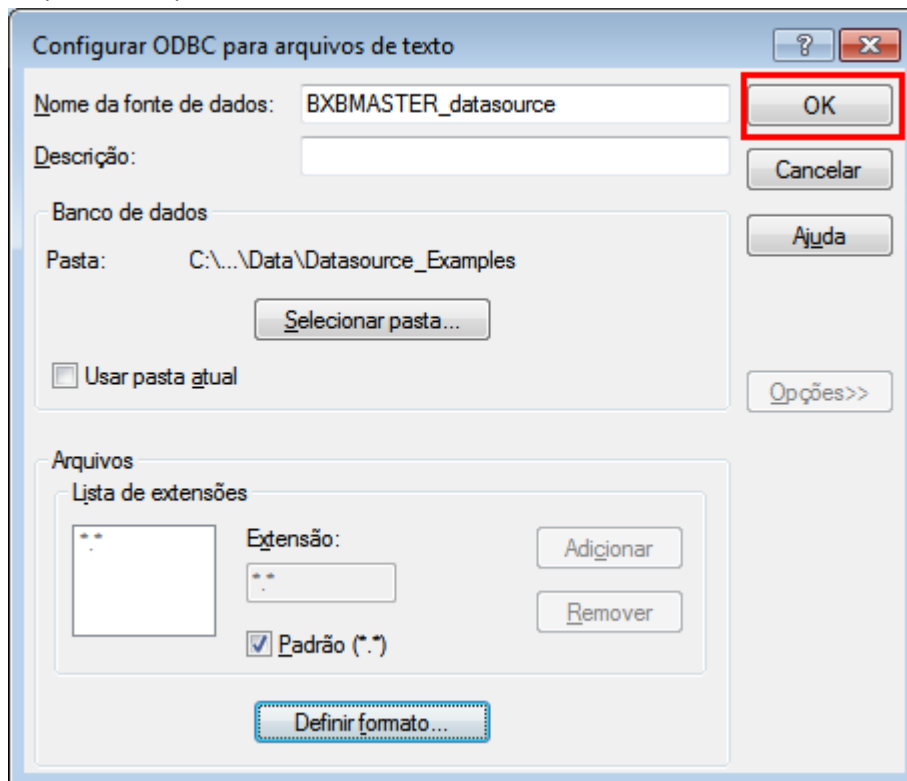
Configurar ODBC para arquivos de texto

?

Nome da fonte de dados: BXBMASTER_datasource

OK

Descrição:

Cancelar

Banco de dados

Ajuda

Pasta: C:\...\Data\Datasource_Examples

Selecionar pasta...

Usar pasta atual

Opções>>

Arquivos

Lista de extensões

*.*

Extensão:

*.*

Adicionar

Remover

Padrão (*.*)

Definir formato...